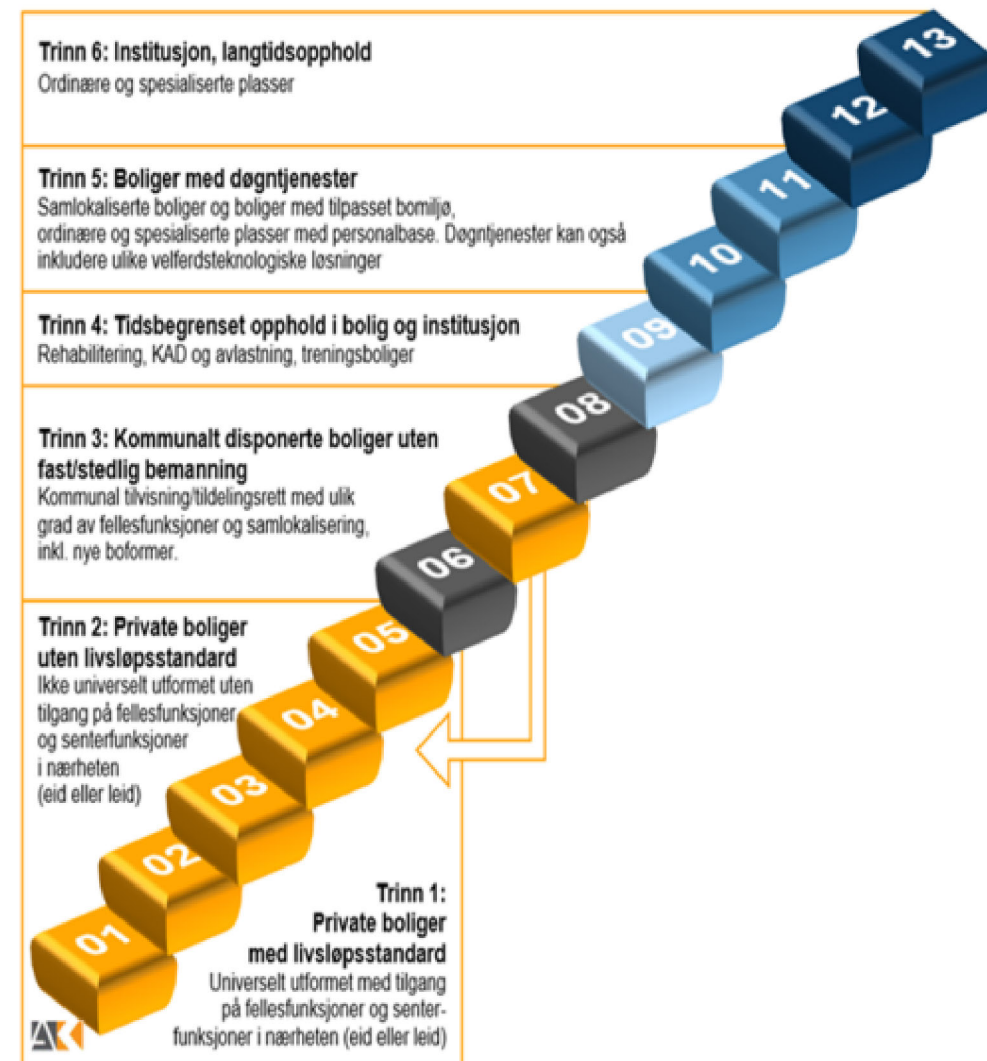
Trinn 6: Institusjon, langtidsopphold
Ordinære og spesialiserte plasser

Trinn 5: Boliger med døgntjenester
Samlokaliserte boliger og boliger med tilpasset bomiljø, ordinære og spesialiserte plasser med personalbase. Døgntjenester kan også inkludere ulike velferdsteknologiske løsninger

Trinn 4: Tidsbegrenset opphold i bolig og institusjon
Rehabilitering, KAD og avlastning, treningsboliger

Trinn 3: Kommunalt disponerte boliger uten fast/stedlig bemanning
Kommunal tilvisning/tildelingsrett med ulik grad av fellesfunksjoner og samlokalisering, inkl. nye boformer.

Trinn 2: Private boliger uten livsløpsstandard
Ikke universelt utformet uten tilgang på fellesfunksjoner og senterfunksjoner i nærheten (eid eller leid)

Trinn 1: Private boliger med livsløpsstandard
Universelt utformet med tilgang på fellesfunksjoner og senterfunksjoner i nærheten (eid eller leid)

01
02
03
04
05
06
07
08
09
10
11
12
13